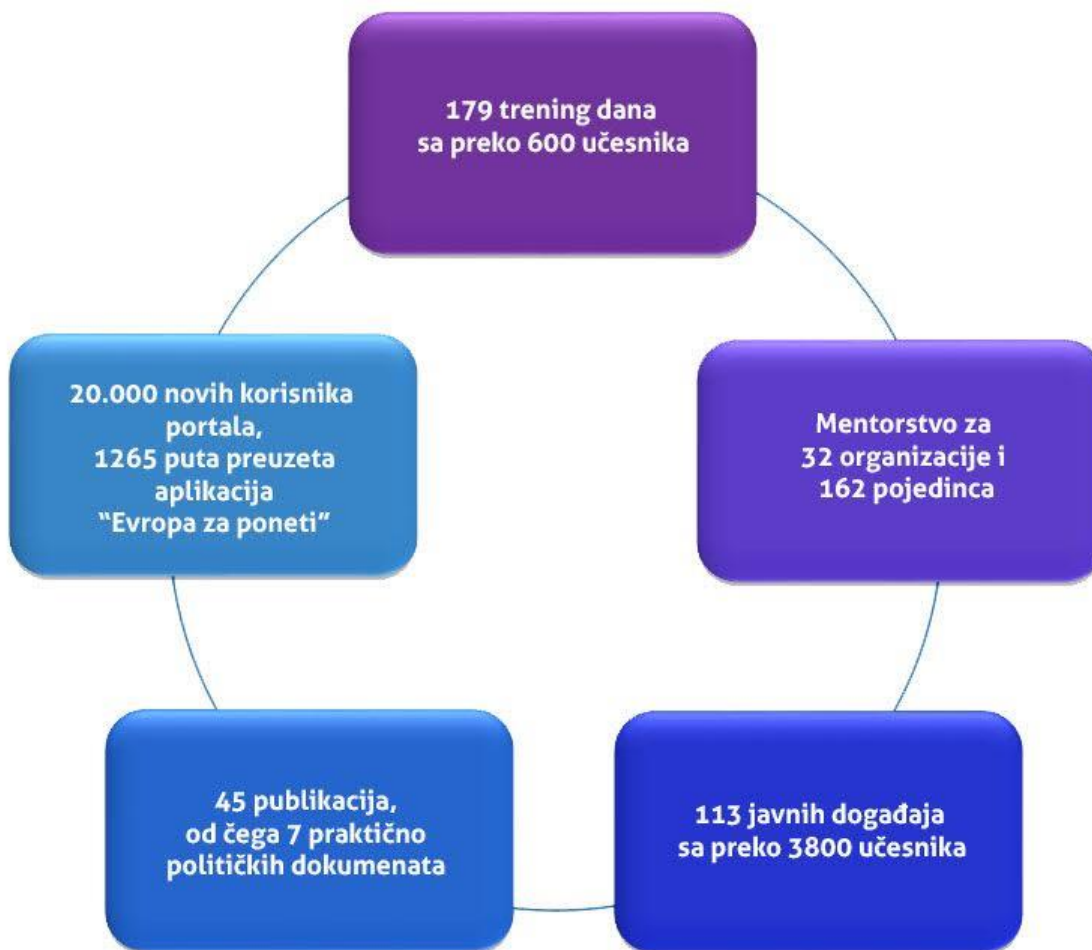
179 trening dana
sa preko 600 učesnika

Mentorstvo za
32 organizacije i
162 pojedinca

113 javnih događaja
sa preko 3800 učesnika

45 publikacija,
od čega 7 praktično
političkih dokumenata

20.000 novih korisnika
portala,
1265 puta preuzeta
aplikacija
"Evropa za poneti"